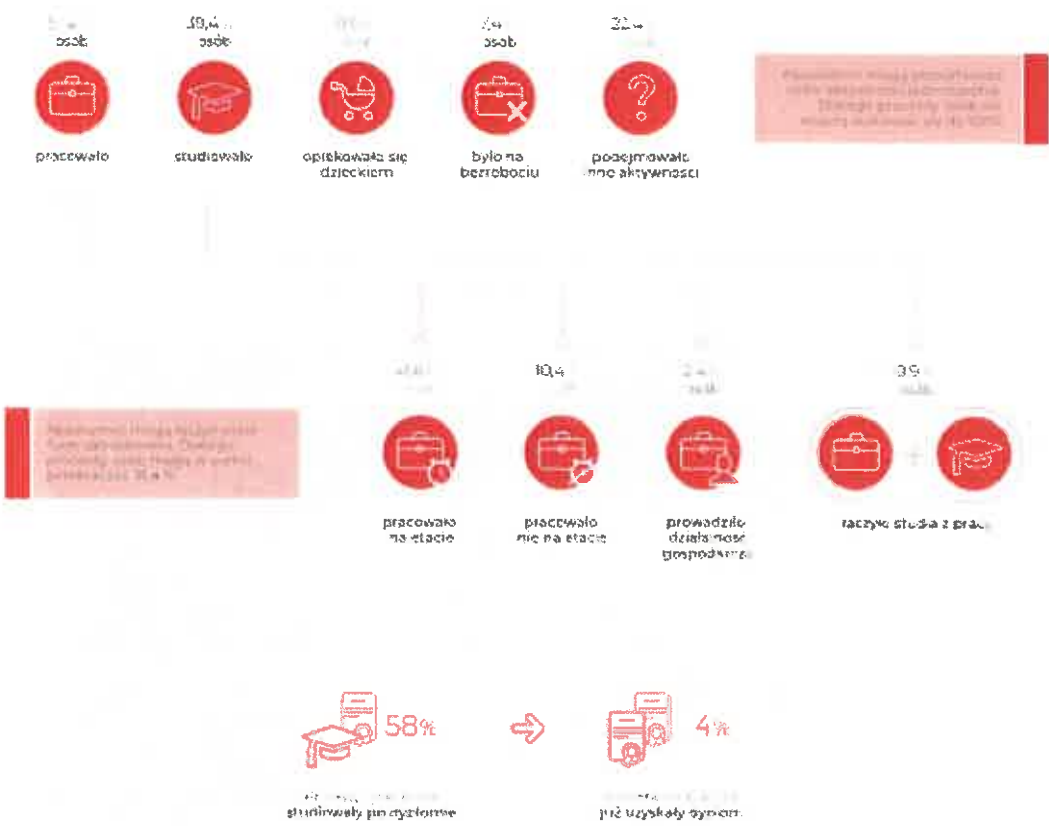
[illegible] osób

38,4 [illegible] osób

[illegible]

7,4 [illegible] osób

32 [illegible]

pracowało

studiowało

opiekowało się dzieckiem

było na bezrobociu

podejmowało inne aktywności

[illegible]

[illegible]

10,4 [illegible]

2 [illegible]

39 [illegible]

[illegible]

pracowało na etacie

pracowało nie na etacie

prowadziło działalność gospodarczą

łączyło studia z pracą

58%

4%

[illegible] studiowały po dyplomie

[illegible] już uzyskały dyplom